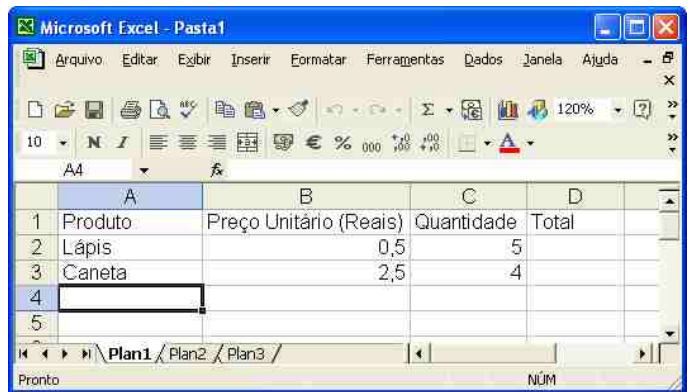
Microsoft Excel - Pasta1

Arquivo Editar Exibir Inserir Formatar Ferramentas Dados Janela Ajuda

120%

10 N I € % 000 ,00 ,0

A4 fx

|   | A | B | C | D |
|---|---|---|---|---|
| 1 | Produto | Preço Unitário (Reais) | Quantidade | Total |
| 2 | Lápis | 0,5 | 5 | |
| 3 | Caneta | 2,5 | 4 | |
| 4 | | | | |
| 5 | | | | |

Plan1 Plan2 Plan3

Pronto NÚM